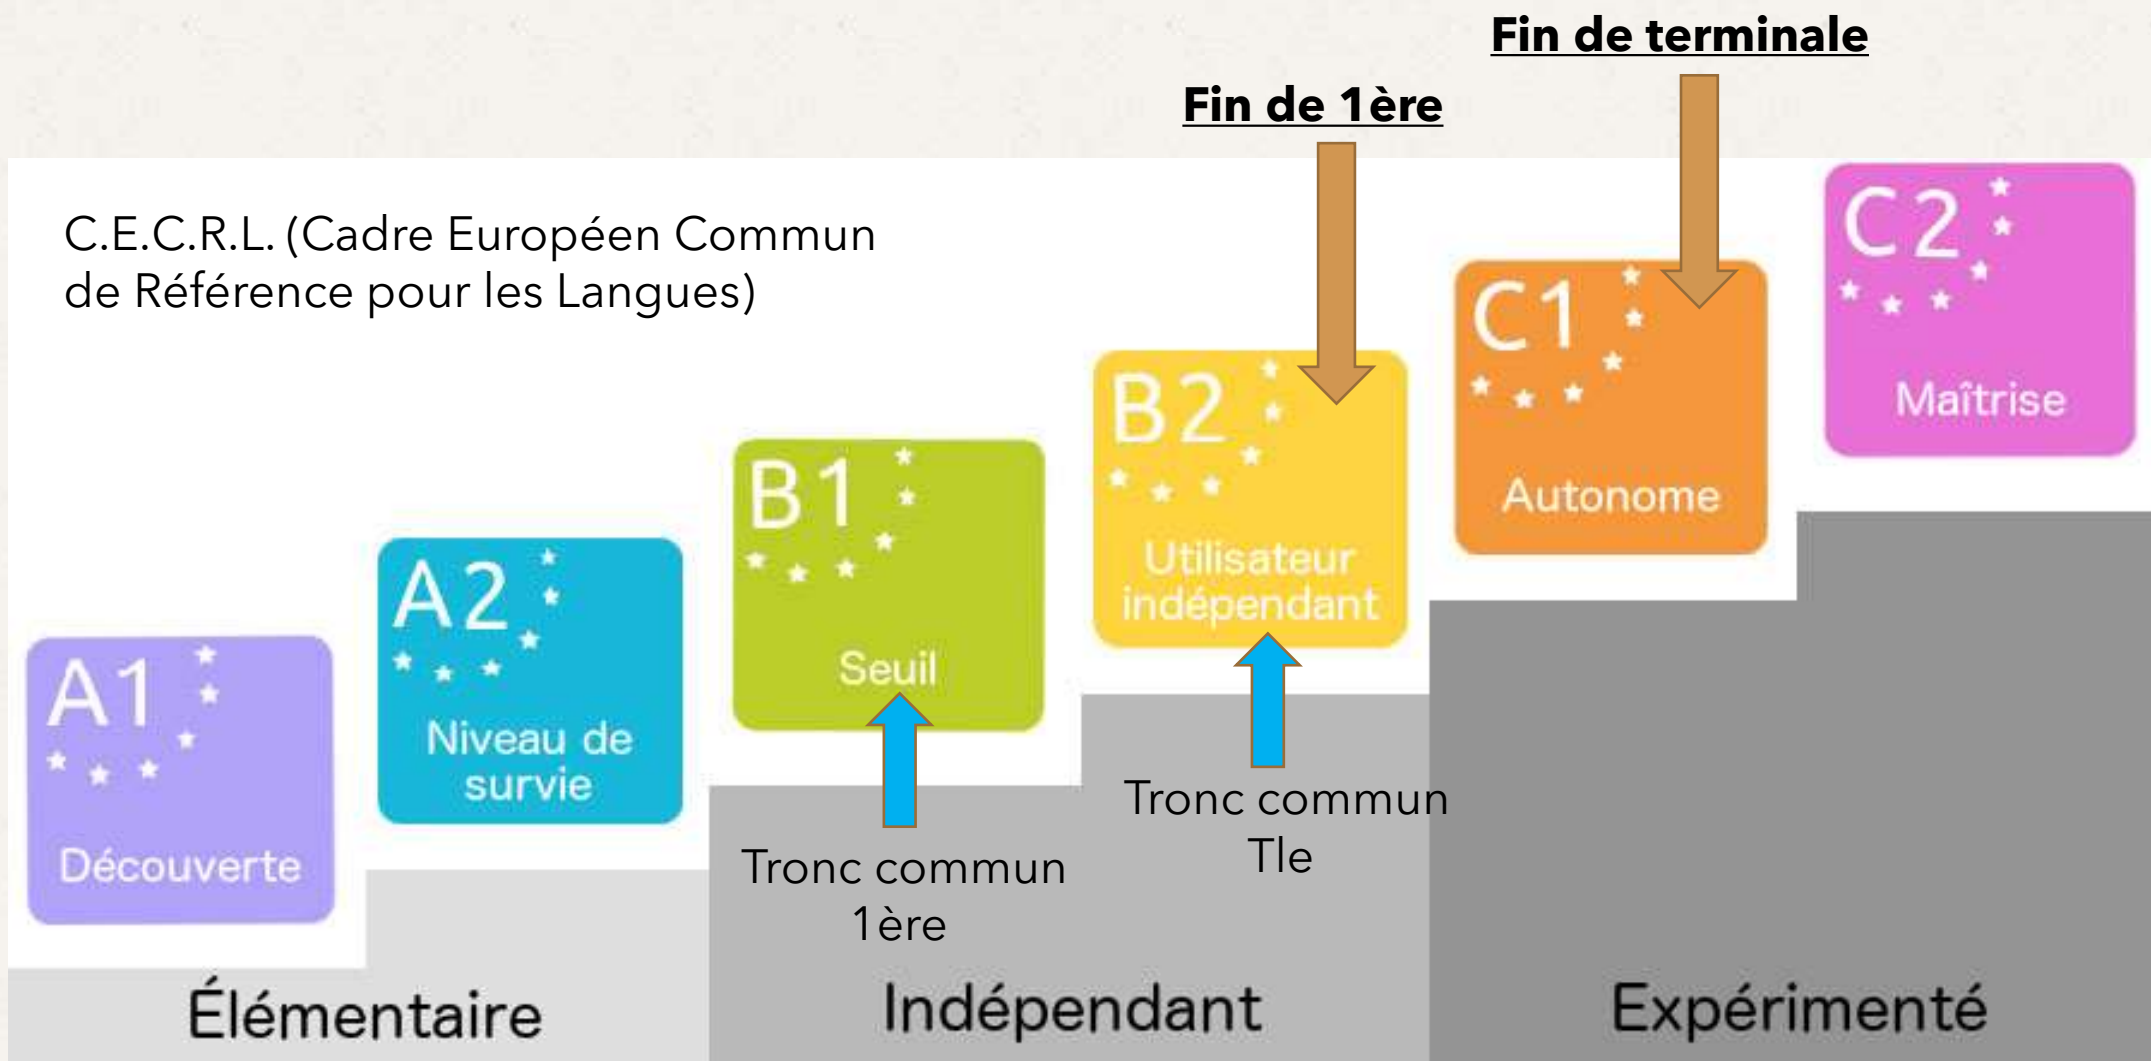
Fin de terminale

Fin de 1ère

C.E.C.R.L. (Cadre Européen Commun de Référence pour les Langues)

C2
Maîtrise

C1
Autonome

B2
Utilisateur indépendant

B1
Seuil

A2
Niveau de survie

A1
Découverte

Tronc commun Tle

Tronc commun 1ère

Élémentaire

Indépendant

Expérimenté